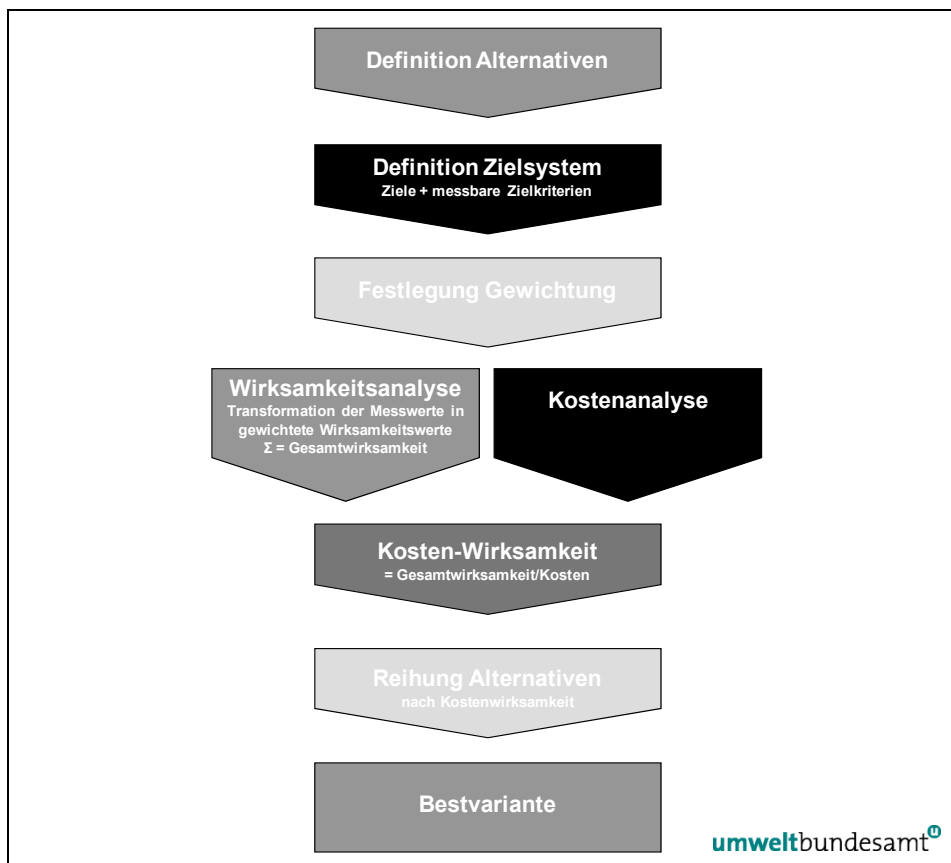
Definition Alternativen

Definition Zielsystem
Ziele + messbare Zielkriterien

Festlegung Gewichtung

Wirksamkeitsanalyse
Transformation der Messwerte in gewichtete Wirksamkeitswerte
$\Sigma$ = Gesamtwirksamkeit

Kostenanalyse

Kosten-Wirksamkeit
= Gesamtwirksamkeit/Kosten

Reihung Alternativen
nach Kostenwirksamkeit

Bestvariante

umweltbundesamt